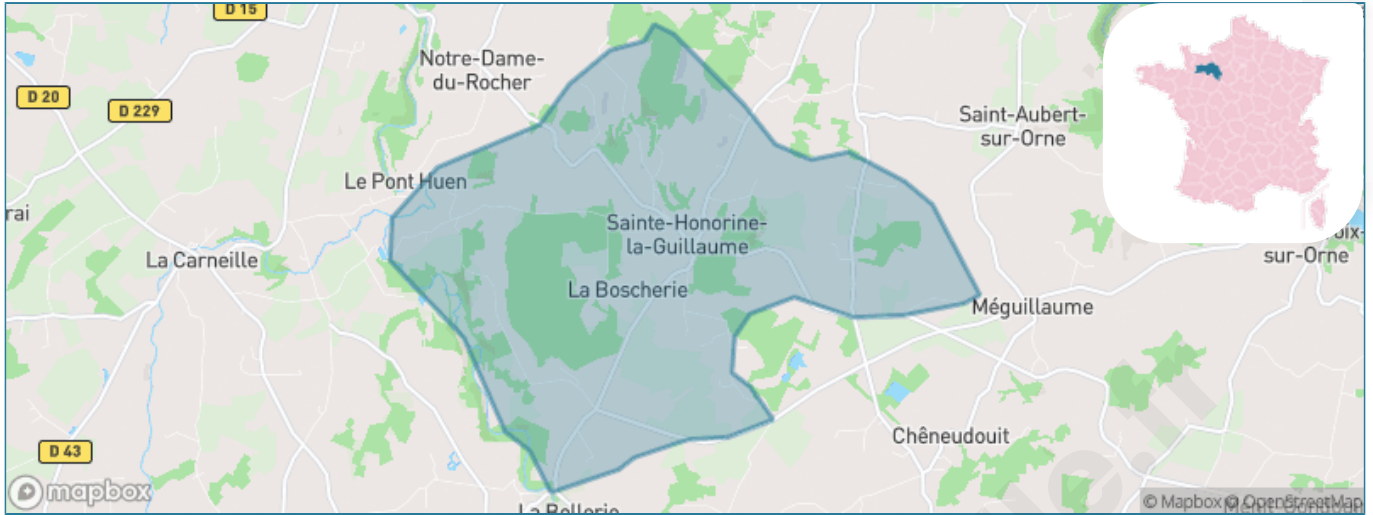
D 15
D 20
D 229
Notre-Dame-du-Rocher
Saint-Aubert-sur-Orne
Le Pont Huen
rai
Sainte-Honorine-la-Guillaume
La Carneille
La Boscherie
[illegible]oix-sur-Orne
Méguillaume
D 43
Chêneudouit
mapbox
La Bellerie
© Mapbox © OpenStreetMap